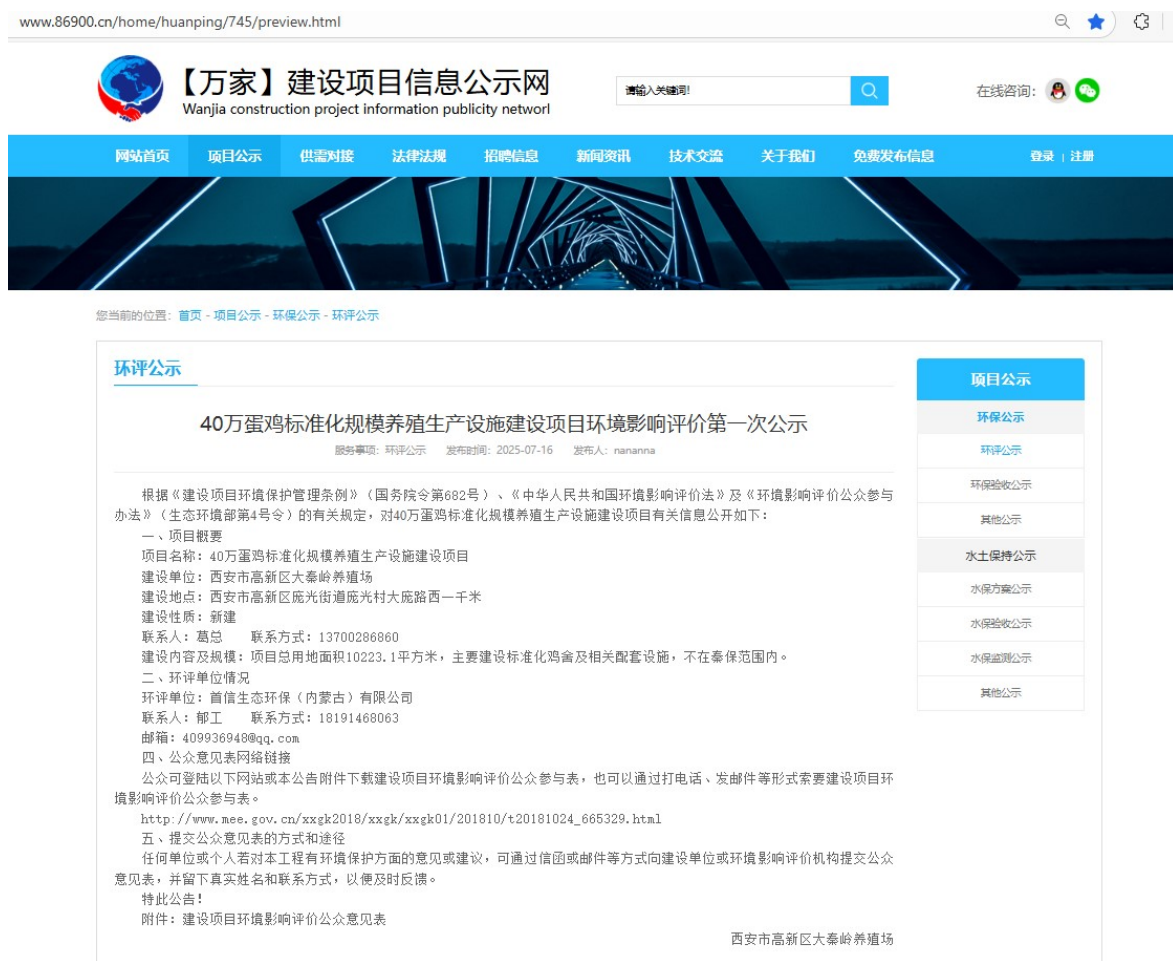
www.86900.cn/home/huanping/745/preview.html

【万家】建设项目信息公示网
Wanjia construction project information publicity networl

请输入关键词!

在线咨询:

网站首页 项目公示 供需对接 法律法规 招聘信息 新闻资讯 技术交流 关于我们 免费发布信息 登录 | 注册

您当前的位置: 首页 - 项目公示 - 环保公示 - 环评公示

环评公示

40万蛋鸡标准化规模养殖生产设施建设项目环境影响评价第一次公示

服务事项: 环评公示 发布时间: 2025-07-16 发布人: nananna

根据《建设项目环境保护管理条例》(国务院令第682号)、《中华人民共和国环境影响评价法》及《环境影响评价公众参与办法》(生态环境部第4号令)的有关规定,对40万蛋鸡标准化规模养殖生产设施建设项目有关信息公开如下:

一、项目概要

项目名称:40万蛋鸡标准化规模养殖生产设施建设项目

建设单位:西安市高新区大秦岭养殖场

建设地点:西安市高新区庞光街道庞光村大庞路西一千米

建设性质:新建

联系人:葛总 联系方式:13700286860

建设内容及规模:项目总用地面积10223.1平方米,主要建设标准化鸡舍及相关配套设施,不在秦保范围内。

二、环评单位情况

环评单位:首信生态环保(内蒙古)有限公司

联系人:郁工 联系方式:18191468063

邮箱:409936948@qq.com

四、公众意见表网络链接

公众可登陆以下网站或本公告附件下载建设项目环境影响评价公众参与表,也可以通过打电话、发邮件等形式索要建设项目环境影响评价公众参与表。

http://www.mee.gov.cn/xxgk2018/xxgk/xxgk01/201810/t20181024_665329.html

五、提交公众意见表的方式和途径

任何单位或个人若对本工程有环境保护方面的意见或建议,可通过信函或邮件等方式向建设单位或环境影响评价机构提交公众意见表,并留下真实姓名和联系方式,以便及时反馈。

特此公告!

附件:建设项目环境影响评价公众意见表

西安市高新区大秦岭养殖场

项目公示
环保公示
环评公示
环保验收公示
其他公示
水土保持公示
水保方案公示
水保验收公示
水保监测公示
其他公示